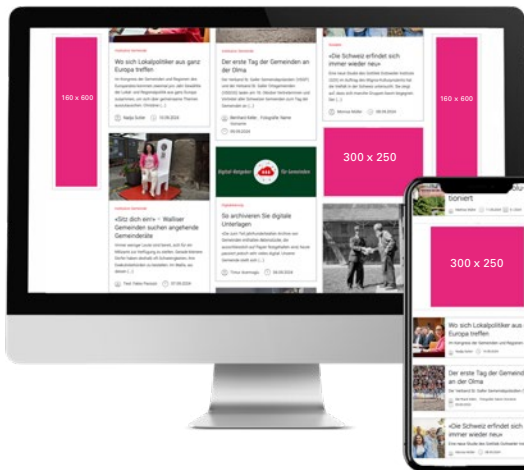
160 x 600

Wo sich Lokalpolitiker aus ganz Europa treffen

Nadja Sutter 10.09.2024

«Sitz dich ein» – Walliser Gemeinden suchen angehende Gemeinderäte

Der erste Tag der Gemeinden an der Olma

Bernhard Keller 05.09.2024

Digital-Ratgeber für Gemeinden

So archivieren Sie digitale Unterlagen

«Die Schweiz erfindet sich immer wieder neu»

Monica Müller 09.09.2024

300 x 250

160 x 600

tioniert

300 x 250

Wo sich Lokalpolitiker aus Europa treffen

Der erste Tag der Gemeinden an der Olma

«Die Schweiz erfindet sich immer wieder neu»